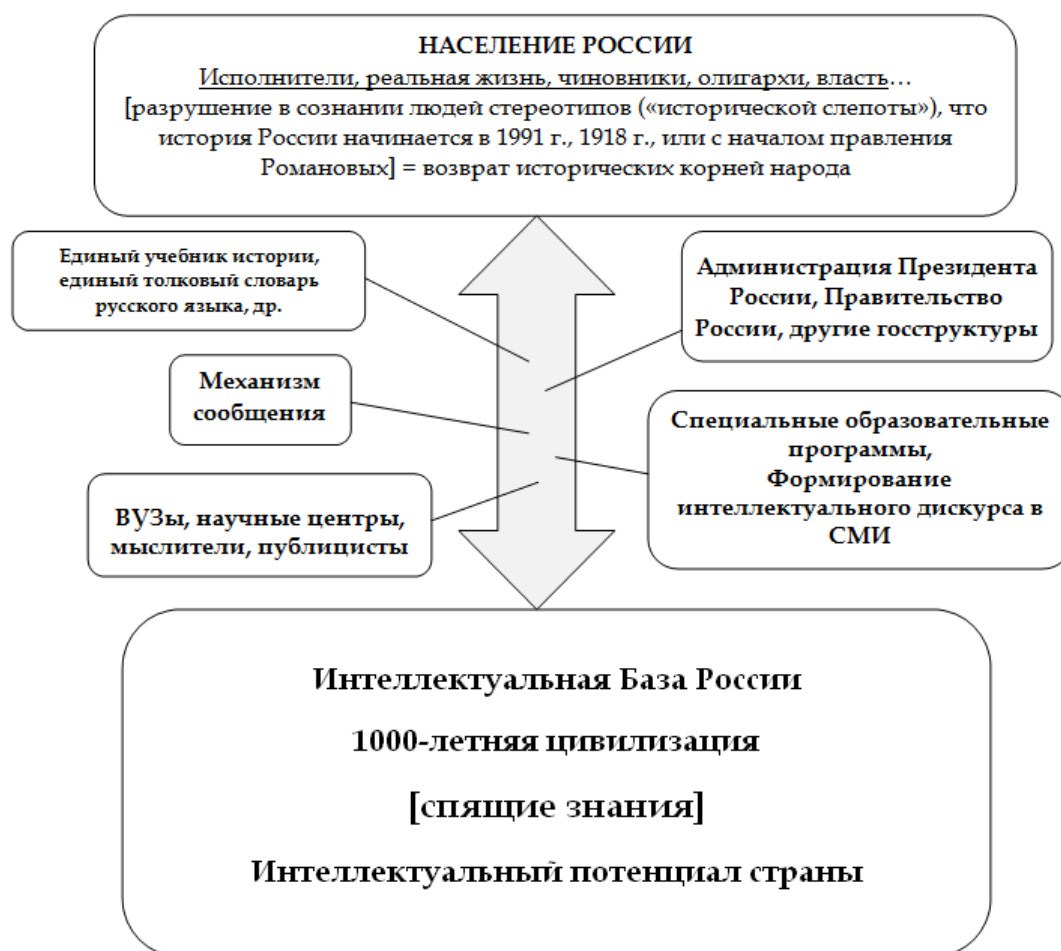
НАСЕЛЕНИЕ РОССИИ
Исполнители, реальная жизнь, чиновники, олигархи, власть…
[разрушение в сознании людей стереотипов («исторической слепоты»), что история России начинается в 1991 г., 1918 г., или с началом правления Романовых] = возврат исторических корней народа

Единый учебник истории, единый толковый словарь русского языка, др.

Администрация Президента России, Правительство России, другие госструктуры

Механизм сообщения

Специальные образовательные программы, Формирование интеллектуального дискурса в СМИ

ВУЗы, научные центры, мыслители, публицисты

Интеллектуальная База России

1000-летняя цивилизация

[спящие знания]

Интеллектуальный потенциал страны